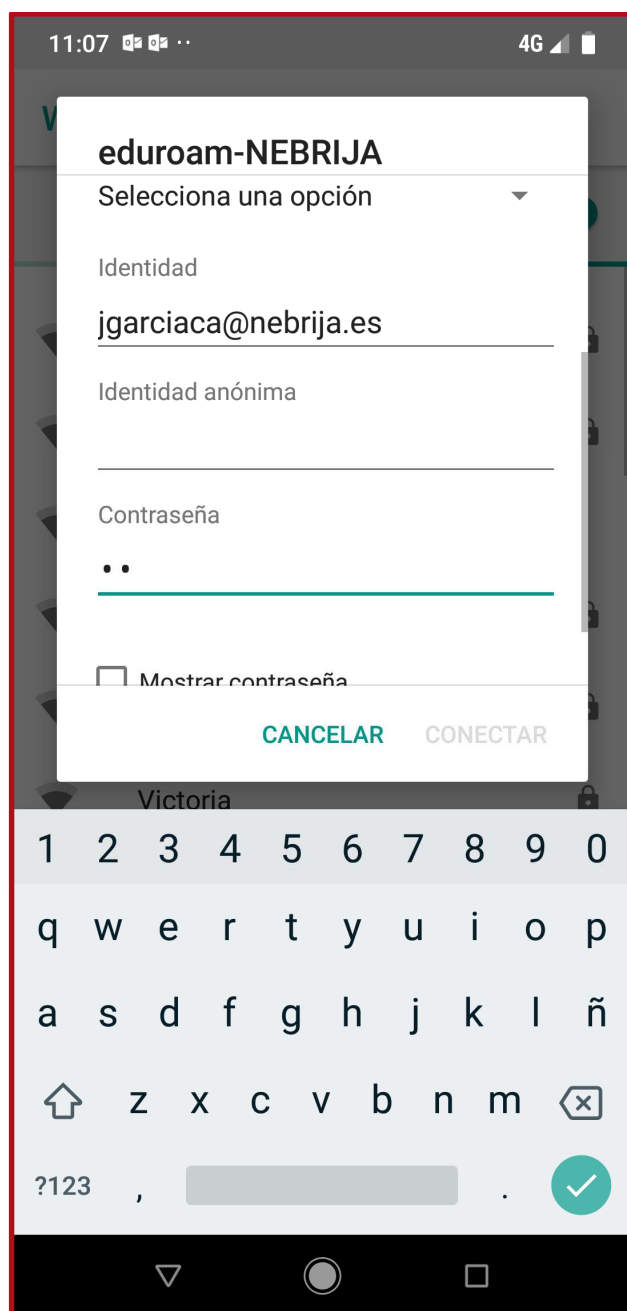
11:07 ··
4G

eduroam-NEBRIJA

Selecciona una opción

Identidad

jgarciaca@nebrija.es

Identidad anónima

Contraseña

••

Mostrar contraseña

CANCELAR CONECTAR

Victoria

1 2 3 4 5 6 7 8 9 0
q w e r t y u i o p
a s d f g h j k l ñ
z x c v b n m
?123 , .